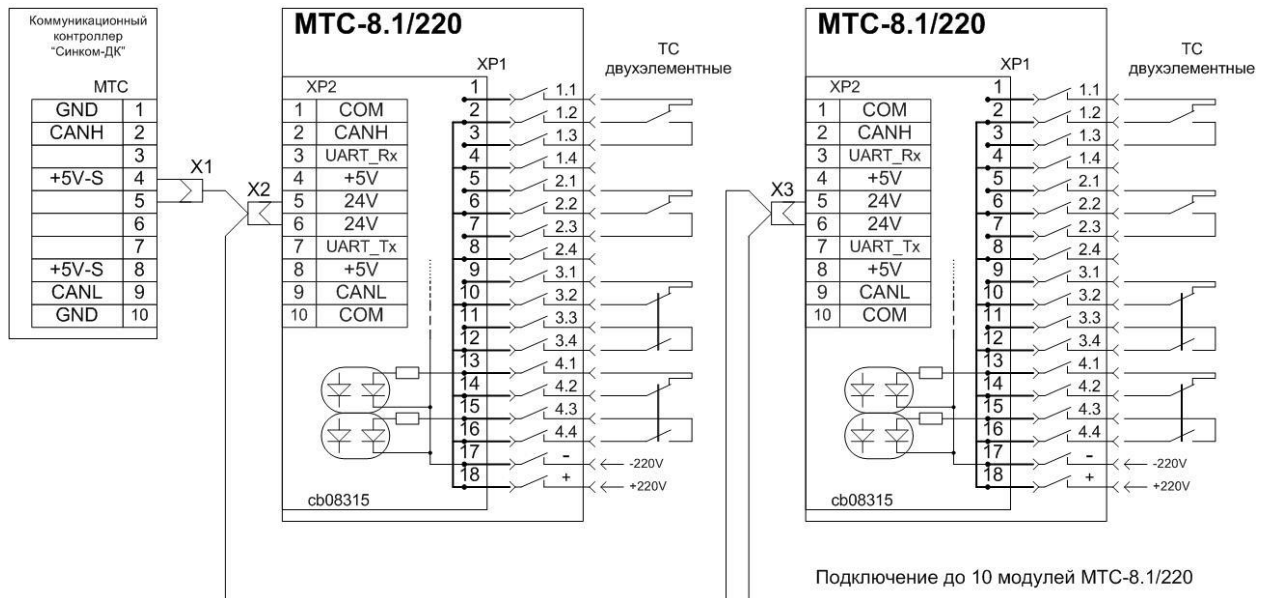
Коммуникационный контроллер "Синком-ДК"

МТС

| | |
|---|---|
| GND | 1 |
| CANH | 2 |
| | 3 |
| +5V-S | 4 |
| | 5 |
| | 6 |
| | 7 |
| +5V-S | 8 |
| CANL | 9 |
| GND | 10 |

X1

X2

МТС-8.1/220

XP2

| | |
|---|---|
| 1 | COM |
| 2 | CANH |
| 3 | UART_Rx |
| 4 | +5V |
| 5 | 24V |
| 6 | 24V |
| 7 | UART_Tx |
| 8 | +5V |
| 9 | CANL |
| 10 | COM |

XP1

1 2 3 4 5 6 7 8 9 10 11 12 13 14 15 16 17 18

1.1 1.2 1.3 1.4 2.1 2.2 2.3 2.4 3.1 3.2 3.3 3.4 4.1 4.2 4.3 4.4 - +

ТС двухэлементные

-220V
+220V

cb08315

X3

МТС-8.1/220

XP2

| | |
|---|---|
| 1 | COM |
| 2 | CANH |
| 3 | UART_Rx |
| 4 | +5V |
| 5 | 24V |
| 6 | 24V |
| 7 | UART_Tx |
| 8 | +5V |
| 9 | CANL |
| 10 | COM |

XP1

1 2 3 4 5 6 7 8 9 10 11 12 13 14 15 16 17 18

1.1 1.2 1.3 1.4 2.1 2.2 2.3 2.4 3.1 3.2 3.3 3.4 4.1 4.2 4.3 4.4 - +

ТС двухэлементные

-220V
+220V

cb08315

Подключение до 10 модулей МТС-8.1/220